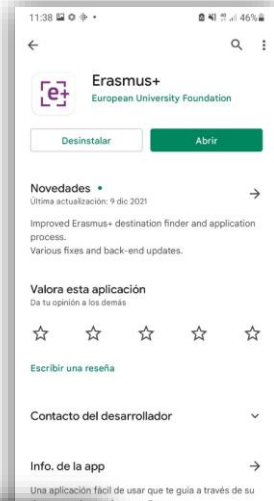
11:38 46%

Erasmus+
European University Foundation

Desinstalar
Abrir

Novedades •
Última actualización: 9 dic 2021

Improved Erasmus+ destination finder and application process.
Various fixes and back-end updates.

Valora esta aplicación
Da tu opinión a los demás

Escribir una reseña

Contacto del desarrollador

Info. de la app

Una aplicación fácil de usar que te guía a través de su